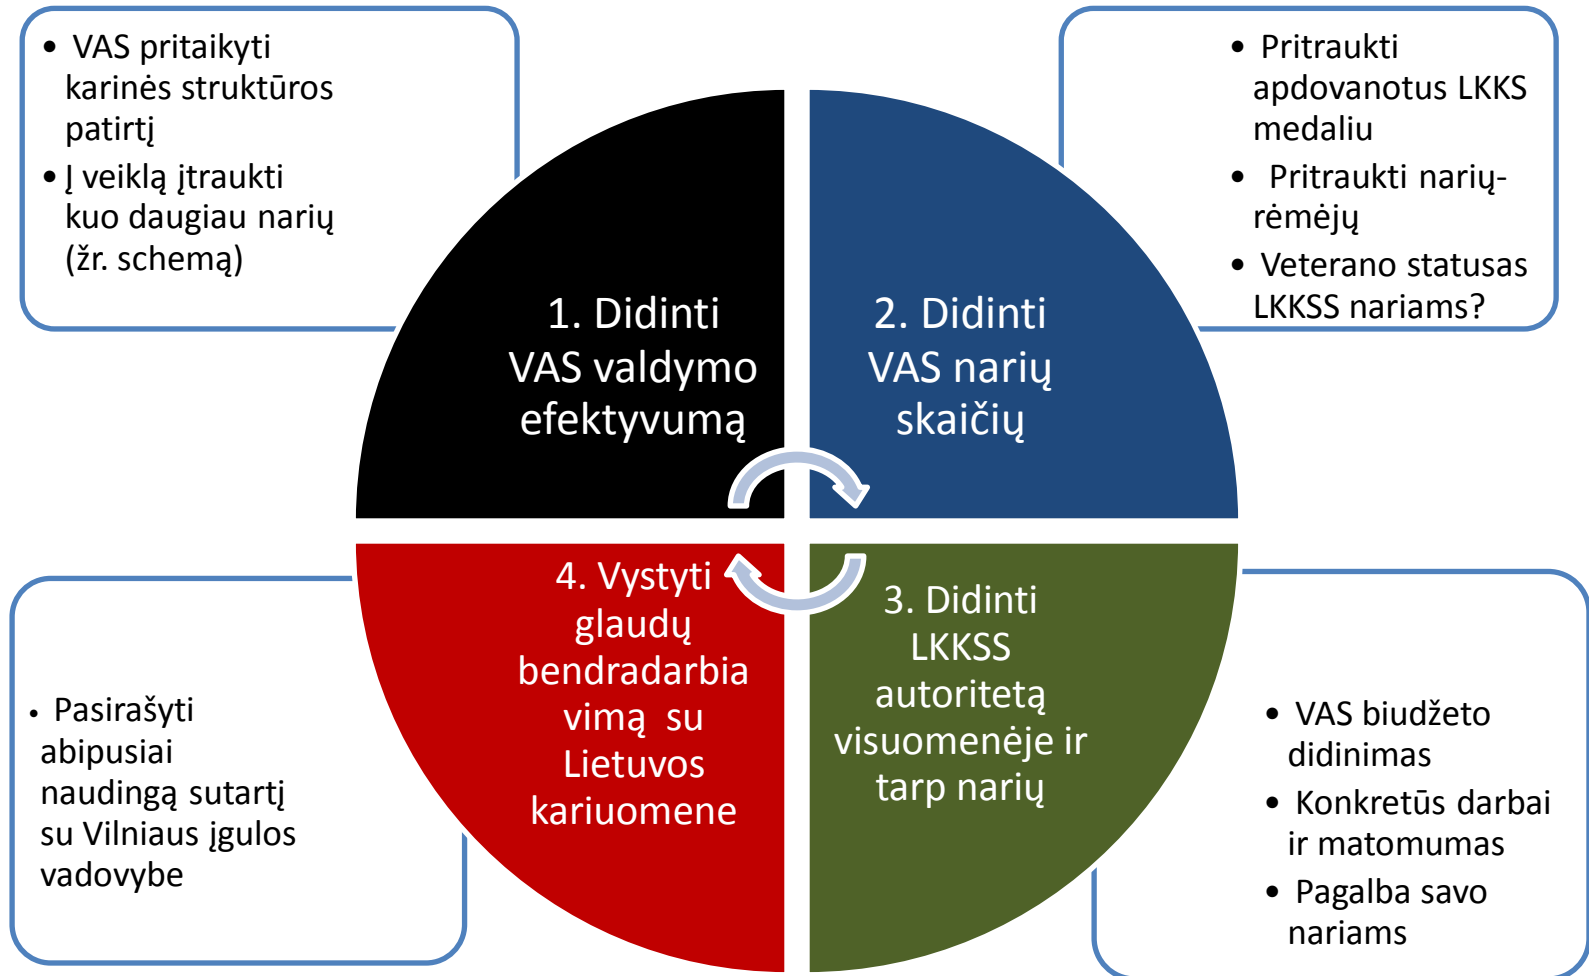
• VAS pritaikyti karinės struktūros patirtį
• Į veiklą įtraukti kuo daugiau narių (žr. schemą)

• Pritraukti apdovanotus LKKS medaliu
• Pritraukti narių-rėmėjų
• Veterano statusas LKKSS nariams?

1. Didinti VAS valdymo efektyvumą

2. Didinti VAS narių skaičių

4. Vystyti glaudų bendradarbiavimą su Lietuvos kariuomene

3. Didinti LKKSS autoritetą visuomenėje ir tarp narių

• Pasirašyti abipusiai naudingą sutartį su Vilniaus įgulos vadovybe

• VAS biudžeto didinimas
• Konkretūs darbai ir matomumas
• Pagalba savo nariams